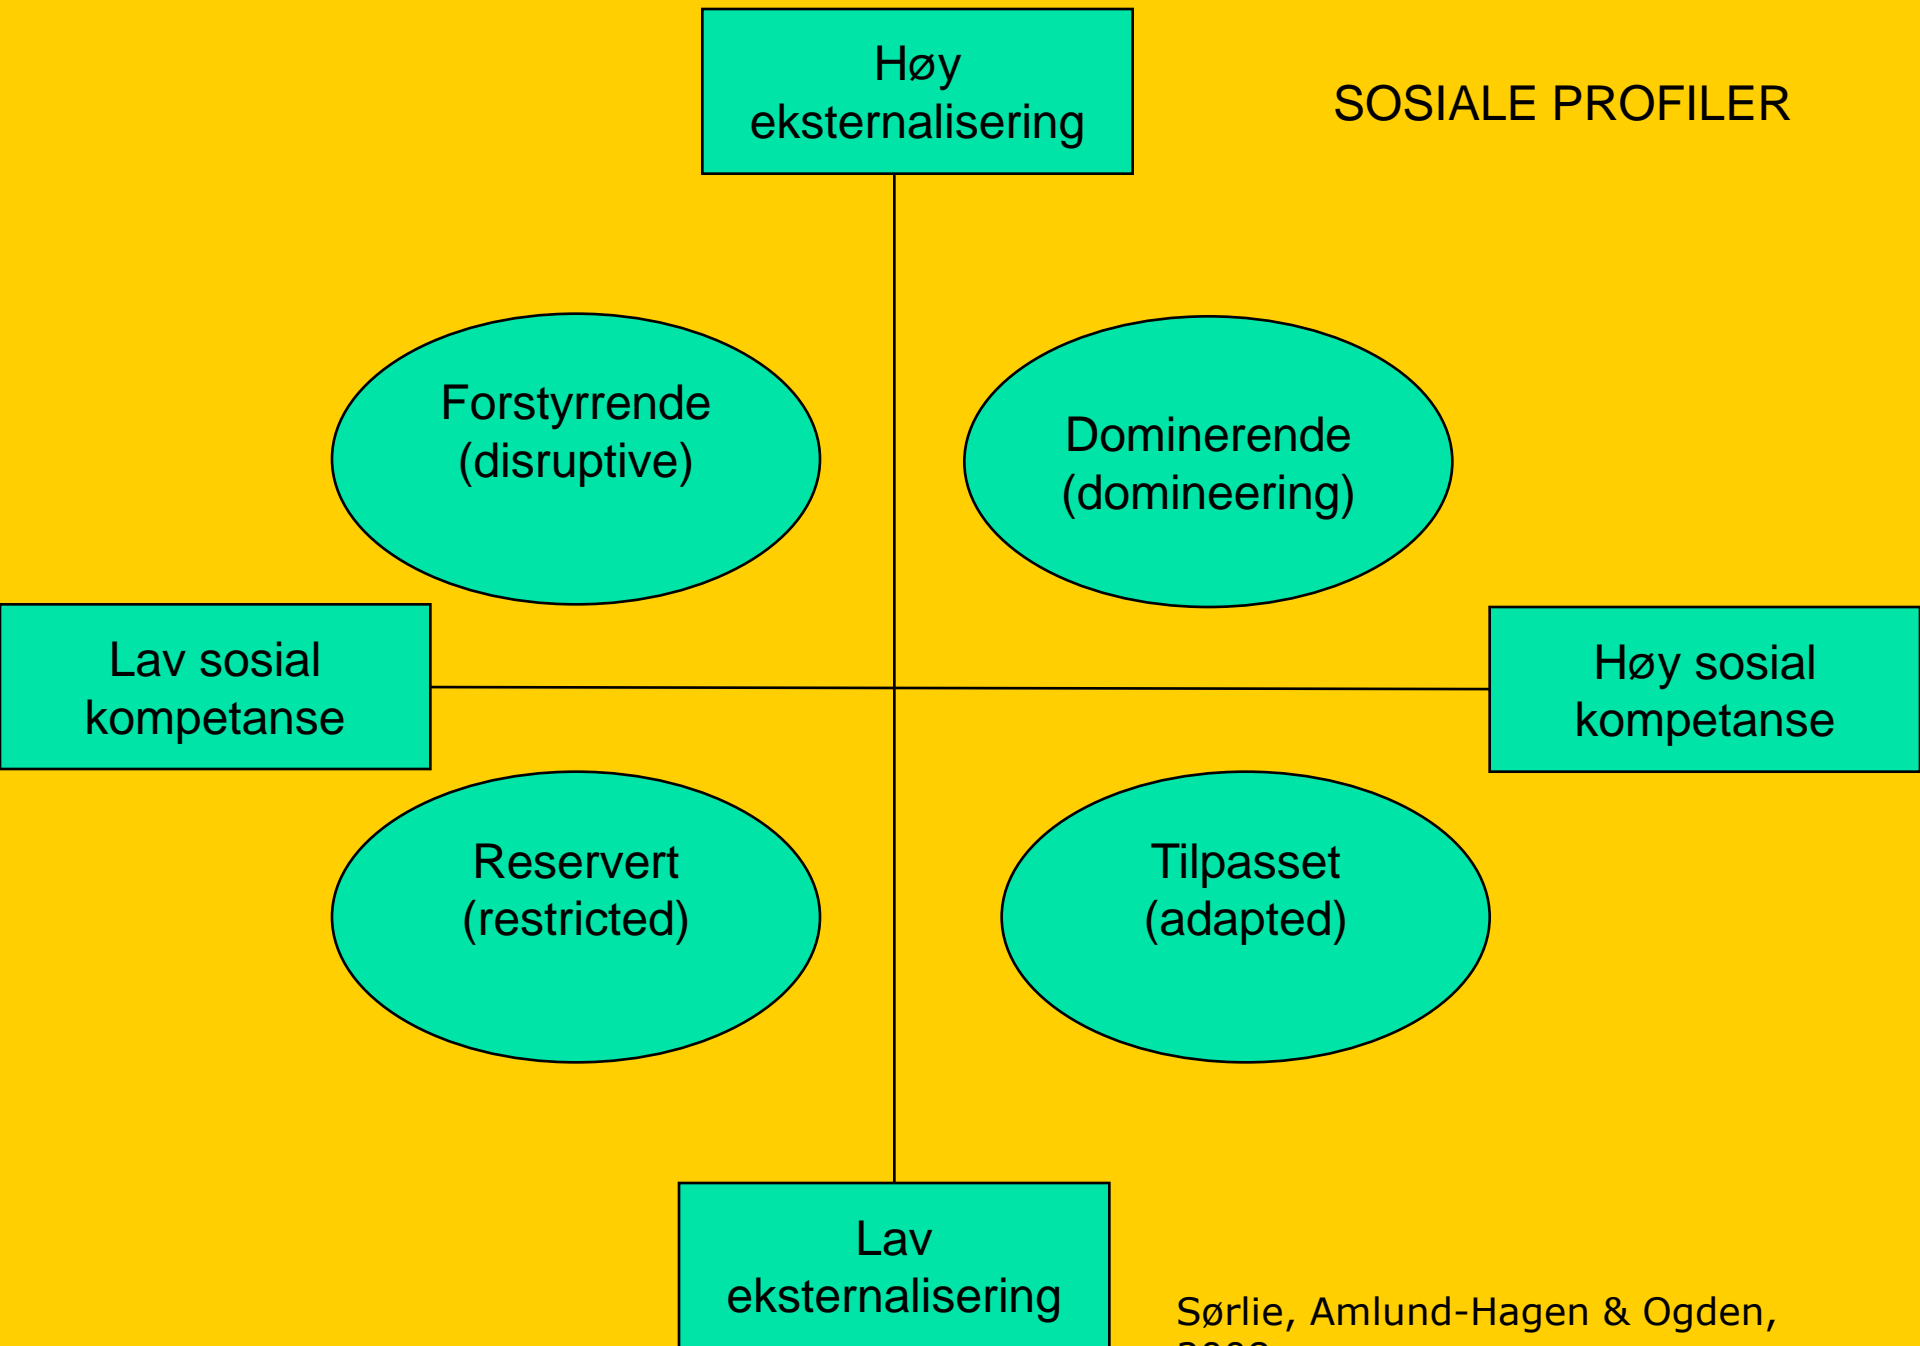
Høy eksternalisering

SOSIALE PROFILER

Forstyrrende (disruptive)

Dominerende (domineering)

Lav sosial kompetanse

Høy sosial kompetanse

Reservert (restricted)

Tilpasset (adapted)

Lav eksternalisering

Sørlie, Amlund-Hagen & Ogden, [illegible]